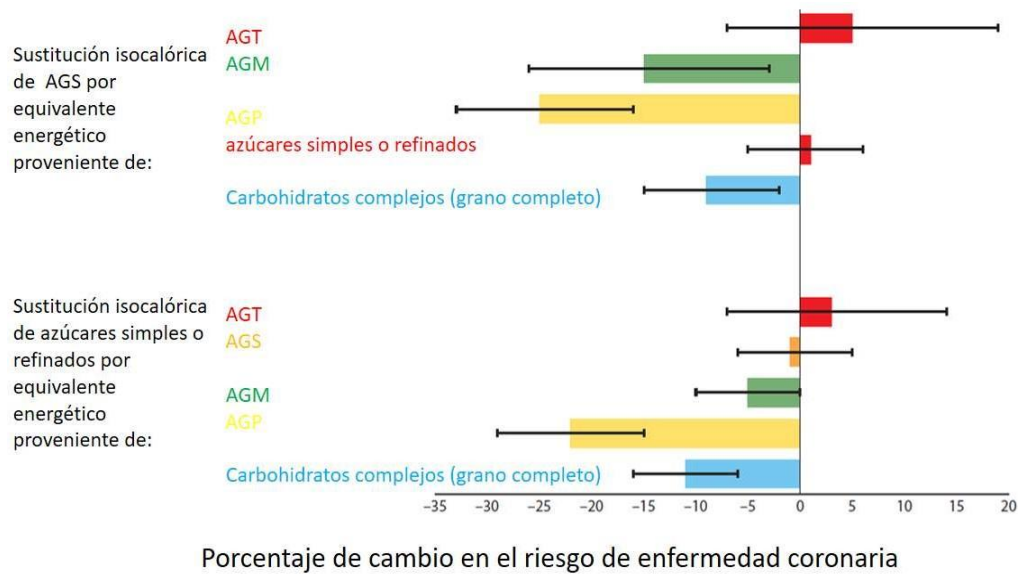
Sustitución isocalórica de AGS por equivalente energético proveniente de:

AGT
AGM
AGP
azúcares simples o refinados
Carbohidratos complejos (grano completo)

Sustitución isocalórica de azúcares simples o refinados por equivalente energético proveniente de:

AGT
AGS
AGM
AGP
Carbohidratos complejos (grano completo)

−35 −30 −25 −20 −15 −10 −5 0 5 10 15 20

Porcentaje de cambio en el riesgo de enfermedad coronaria